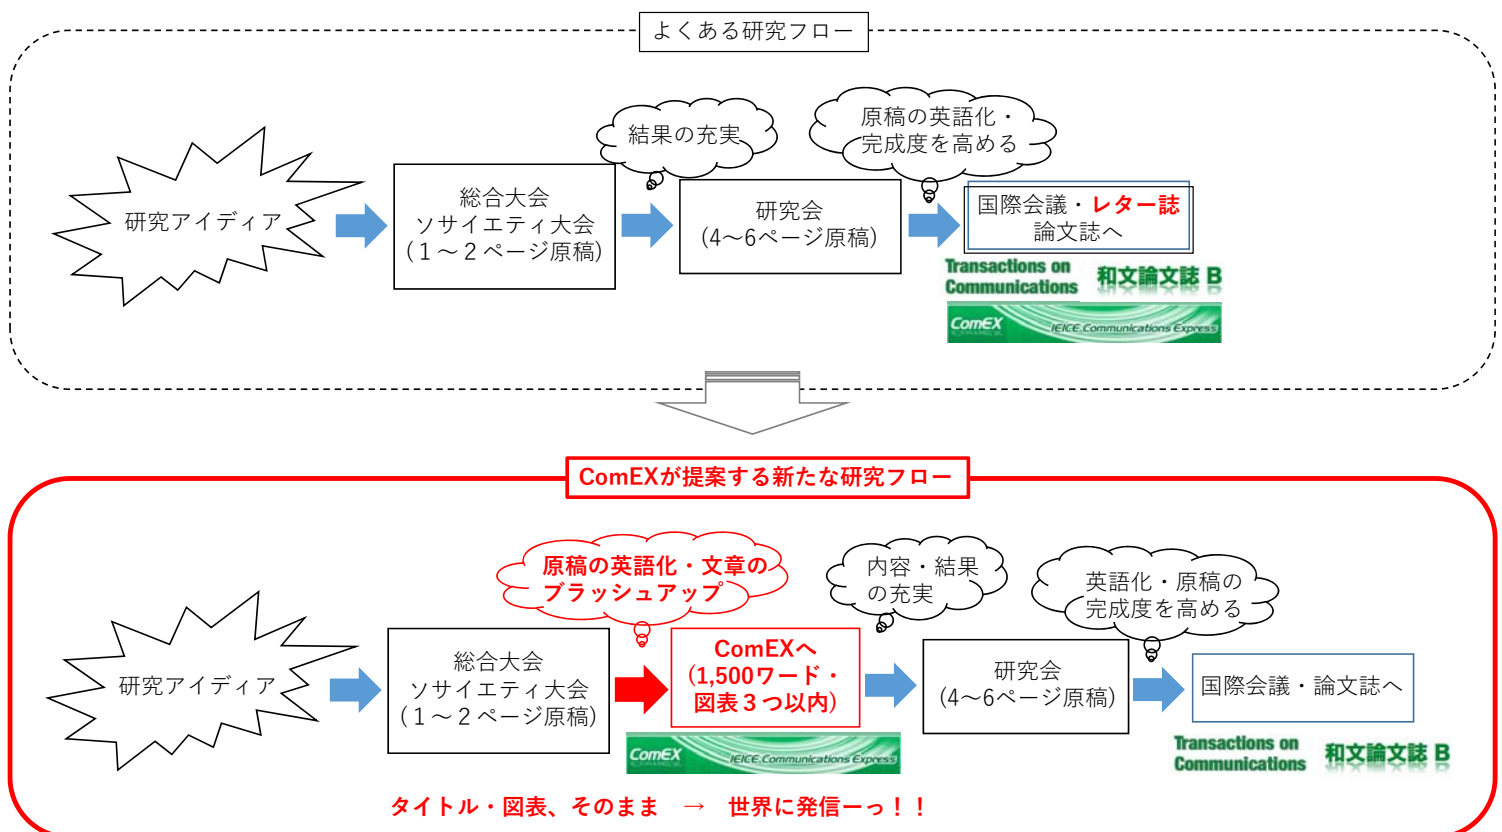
よくある研究フロー

研究アイディア

総合大会
ソサイエティ大会
（１～２ページ原稿）

結果の充実

研究会
（4～6ページ原稿）

原稿の英語化・
完成度を高める

国際会議・レター誌
論文誌へ

Transactions on Communications

和文論文誌 B

ComEx IEICE Communications Express

ComEXが提案する新たな研究フロー

研究アイディア

総合大会
ソサイエティ大会
（１～２ページ原稿）

原稿の英語化・文章の
ブラッシュアップ

ComEXへ
（1,500ワード・
図表３つ以内）

ComEx IEICE Communications Express

内容・結果
の充実

研究会
（4～6ページ原稿）

英語化・原稿の
完成度を高める

国際会議・論文誌へ

Transactions on Communications

和文論文誌 B

タイトル・図表、そのまま　→　世界に発信ーっ！！